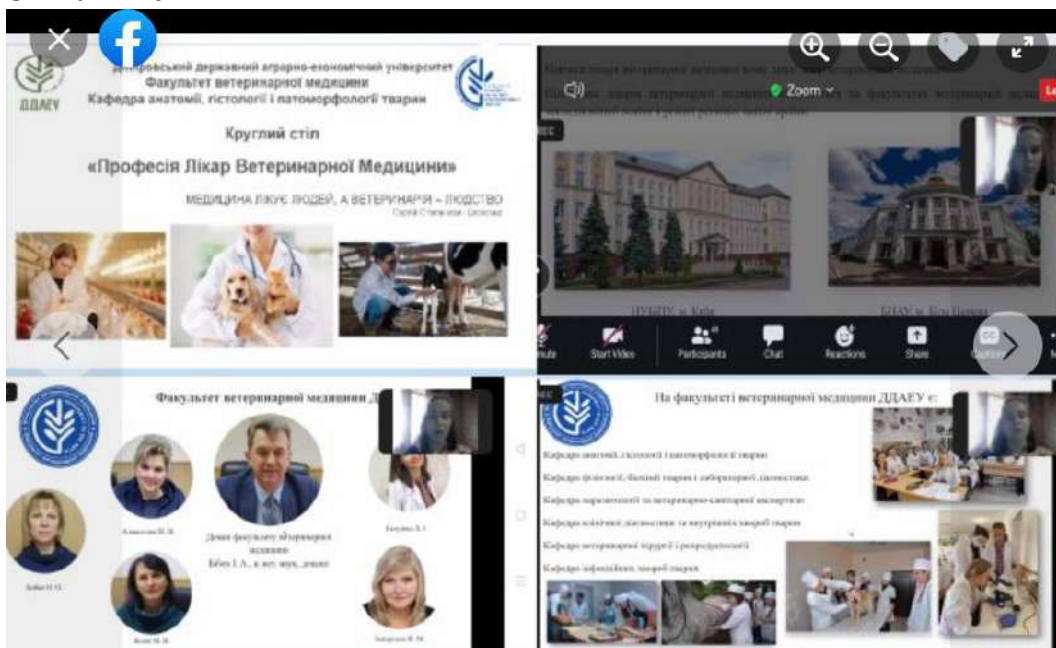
Дніпровський державний аграрно-економічний університет
Факультет ветеринарної медицини
Кафедра анатомії, гістології і патоморфології тварин

ДДАЕУ

Круглий стіл

«Професія Лікар Ветеринарної Медицини»

МЕДИЦИНА ЛІКУЄ ЛЮДЕЙ, А ВЕТЕРИНАРІЯ – ЛЮДСТВО
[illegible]

Zoom

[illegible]

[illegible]

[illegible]

Mute Start Video Participants Chat Reactions Share

Факультет ветеринарної медицини Д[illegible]

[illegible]

Декан факультету ветеринарної медицини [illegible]

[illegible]

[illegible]

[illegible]

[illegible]

На факультеті ветеринарної медицини ДДАЕУ є:

Кафедра анатомії, гістології і патоморфології тварин

Кафедра фізіології, біохімії тварин і лабораторної діагностики

Кафедра паразитології та ветеринарно-санітарної експертизи

Кафедра клінічної діагностики та внутрішніх хвороб тварин

Кафедра ветеринарної хірургії і репродуктології

Кафедра інфекційних хвороб тварин